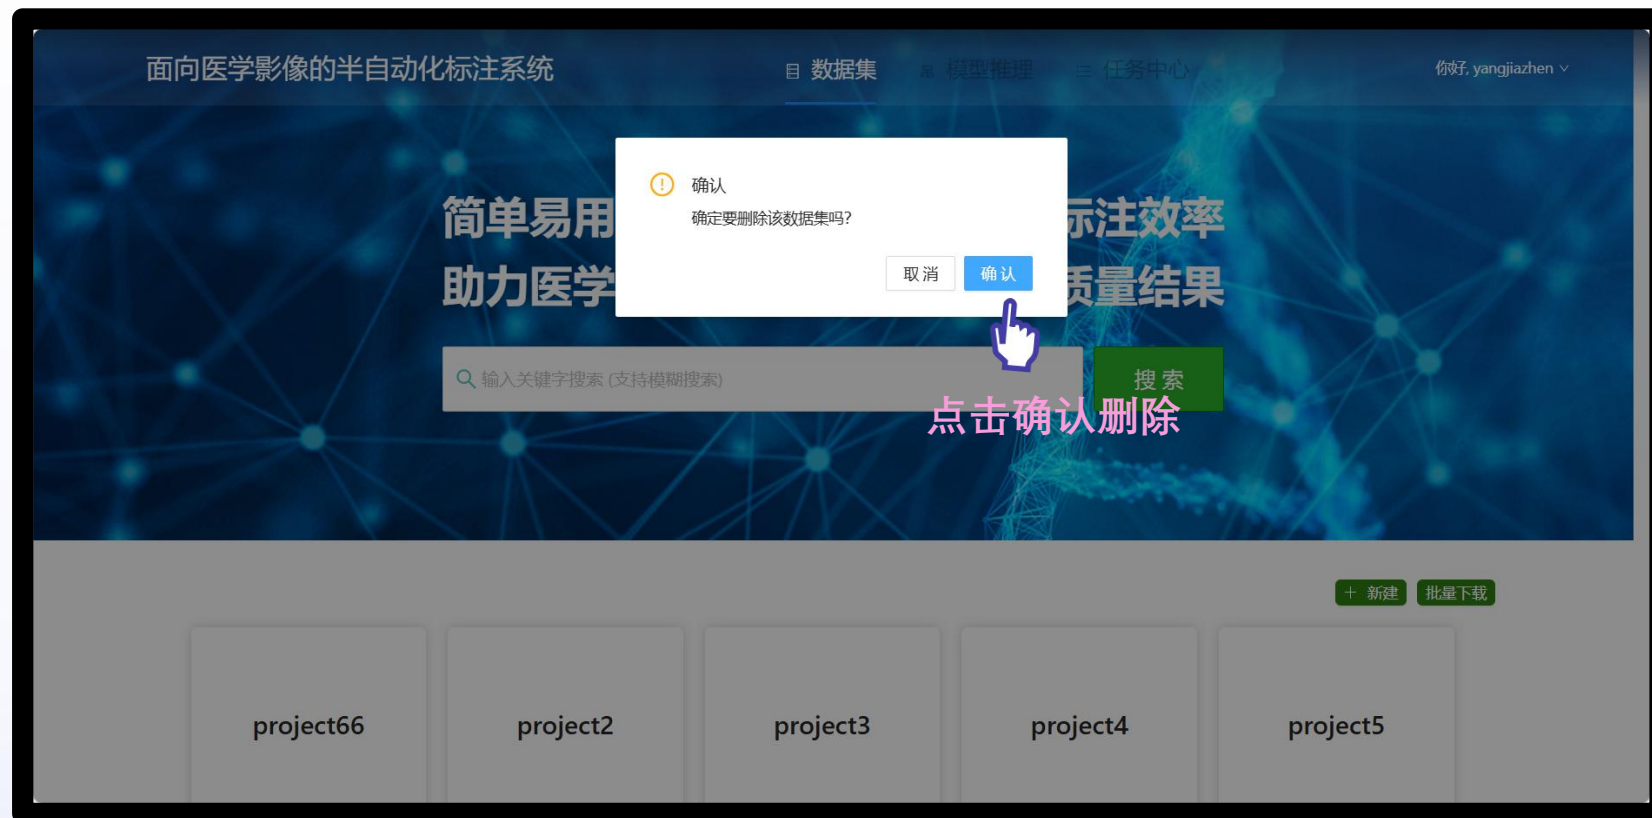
面向医学影像的半自动化标注系统

数据集 模型推理 任务中心

你好, yangjiazhen

简单易用 标注效率
助力医学 质量结果

确认
确定要删除该数据集吗?
取消 确认

输入关键字搜索 (支持模糊搜索)
搜索

点击确认删除

+ 新建 批量下载

project66
project2
project3
project4
project5